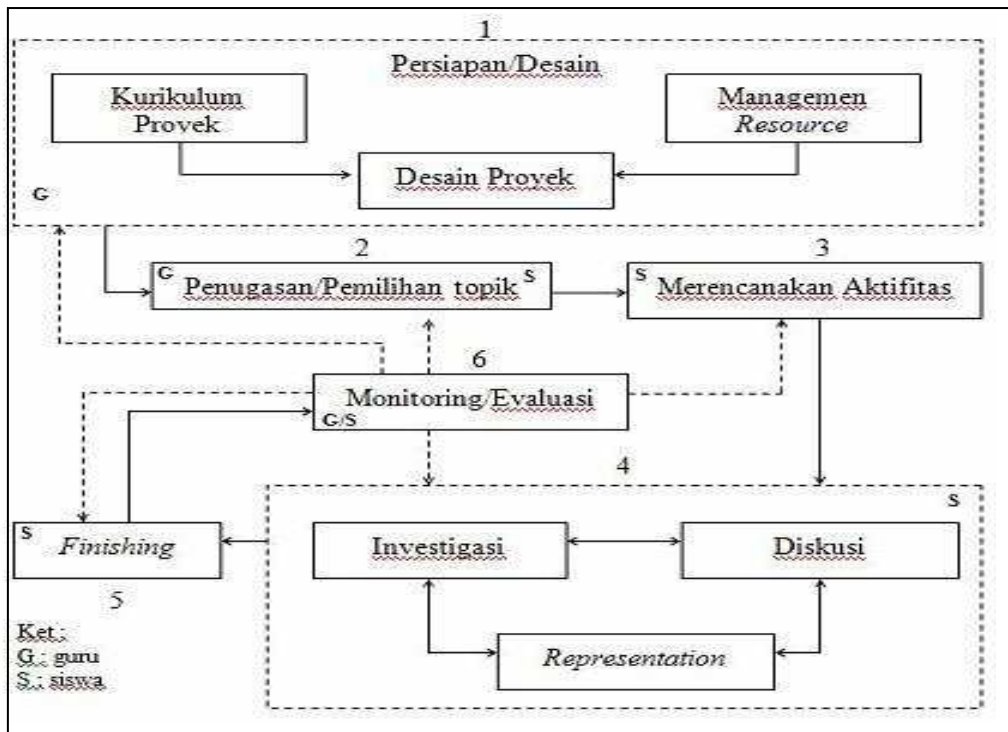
1
Persiapan/Desain
Kurikulum Provek
Managemen *Resource*
Desain Provek
G
2
G Penugasan/Pemilihan topik S
3
S Merencanakan Aktifitas
6
Monitoring/Evaluasi
G/S
4
S
S *Finishing*
Investigasi
Diskusi
*Representation*
5
Ket.:
G.: guru
S.: siswa